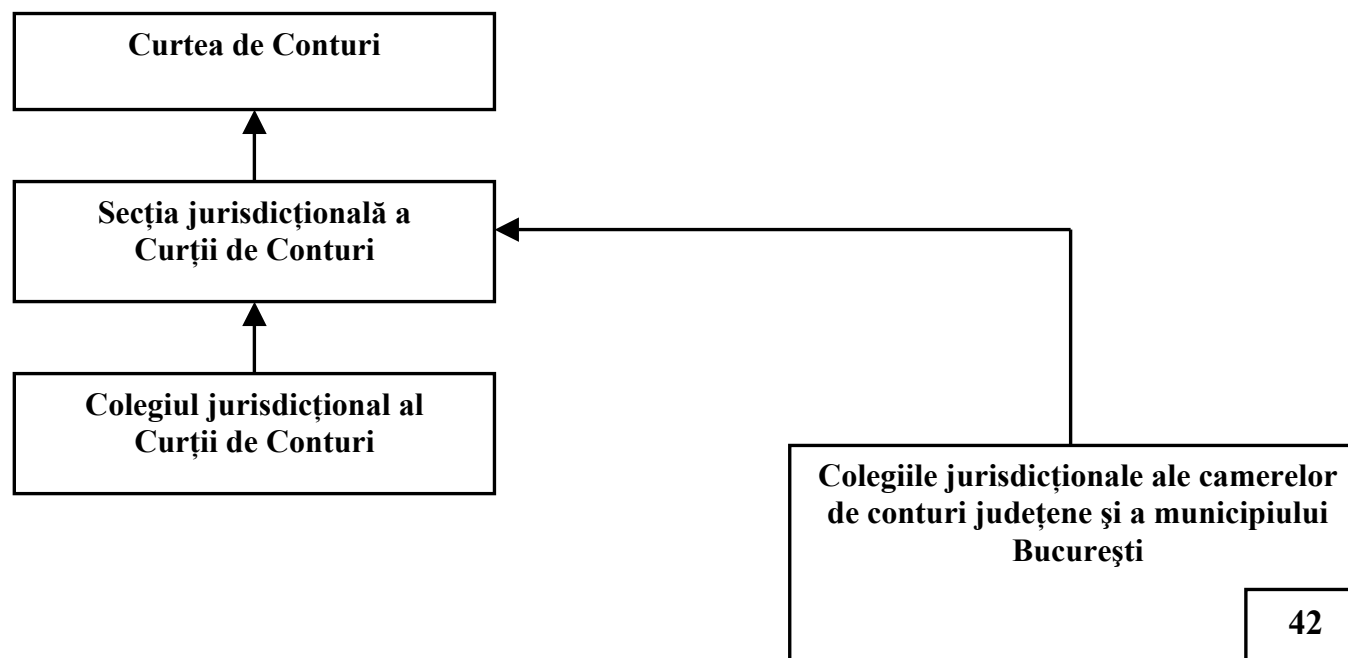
Curtea de Conturi

Secția jurisdicțională a Curții de Conturi

Colegiul jurisdicțional al Curții de Conturi

Colegiile jurisdicționale ale camerelor de conturi județene şi a municipiului Bucureşti

42